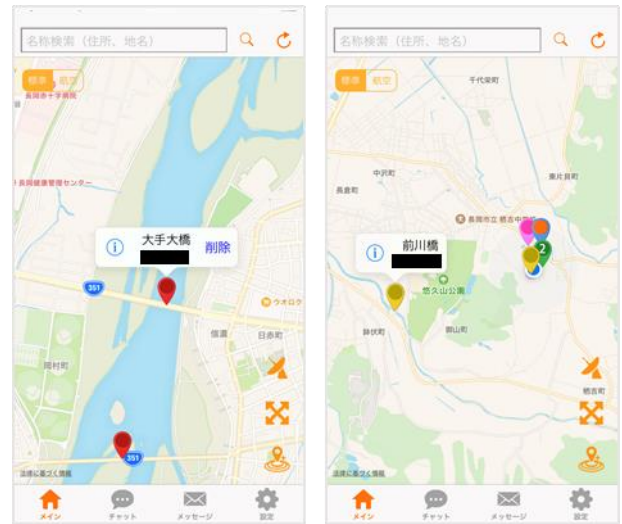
名称検索（住所、地名）

標準 航空

長岡赤十字病院

長岡健康管理センター

大手大橋

削除

351

ウオロク

信濃

日赤町

昭和町

351

法律に基づく情報

メイン チャット メッセージ 設定

名称検索（住所、地名）

標準 航空

千代栄町

中沢町

東片貝町

長倉町

長岡市立 悠久小学校

前川橋

2

悠久山公園

御山町

鉢伏町

栖吉町

法律に基づく情報

メイン チャット メッセージ 設定